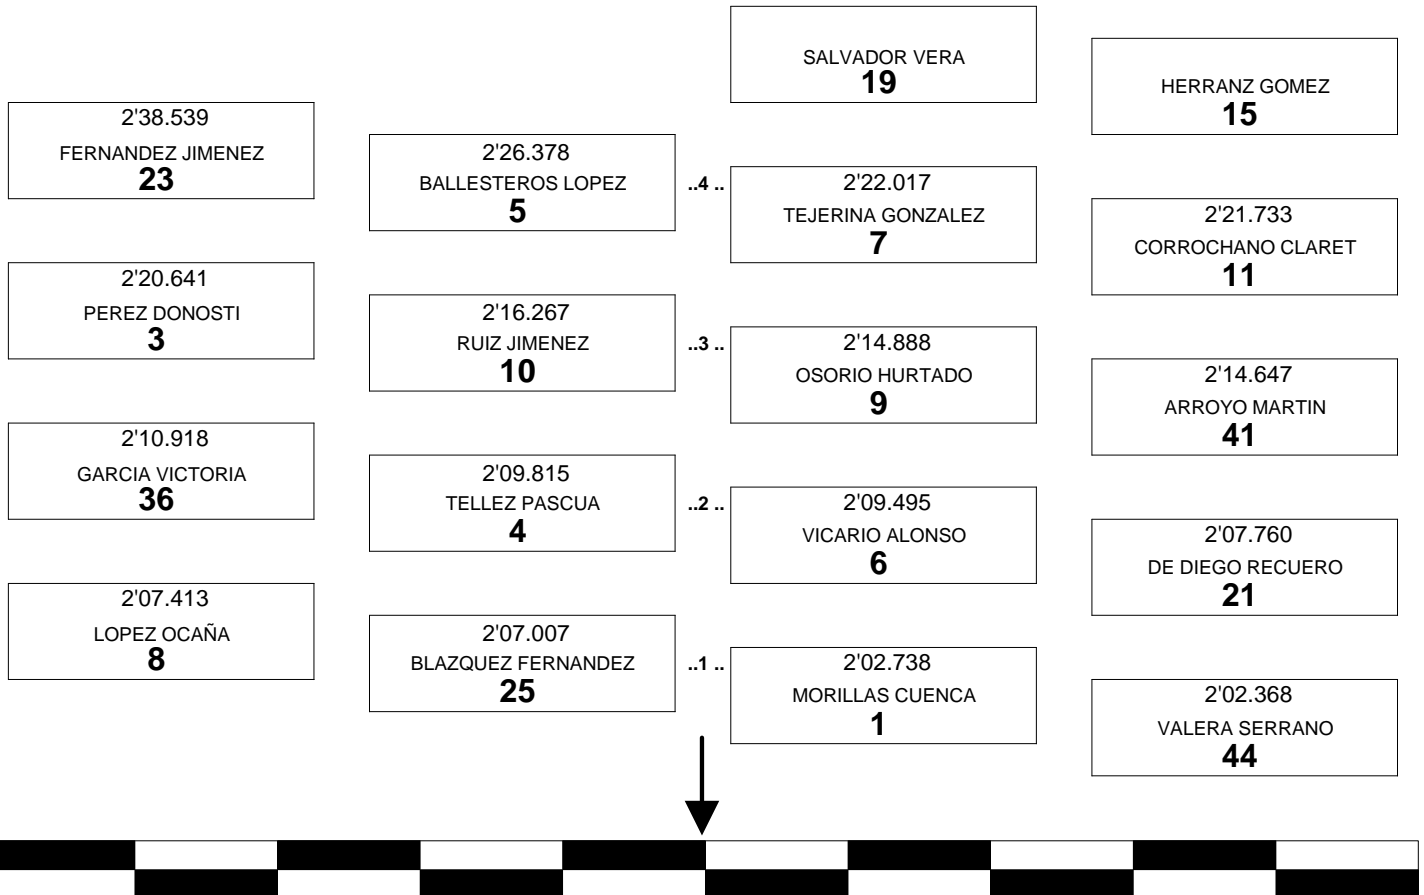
SALVADOR VERA
19

HERRANZ GOMEZ
15

2'38.539
FERNANDEZ JIMENEZ
23

2'26.378
BALLESTEROS LOPEZ
5

..4 ..

2'22.017
TEJERINA GONZALEZ
7

2'21.733
CORROCHANO CLARET
11

2'20.641
PEREZ DONOSTI
3

2'16.267
RUIZ JIMENEZ
10

..3 ..

2'14.888
OSORIO HURTADO
9

2'14.647
ARROYO MARTIN
41

2'10.918
GARCIA VICTORIA
36

2'09.815
TELLEZ PASCUA
4

..2 ..

2'09.495
VICARIO ALONSO
6

2'07.760
DE DIEGO RECUERO
21

2'07.413
LOPEZ OCAÑA
8

2'07.007
BLAZQUEZ FERNANDEZ
25

..1 ..

2'02.738
MORILLAS CUENCA
1

2'02.368
VALERA SERRANO
44